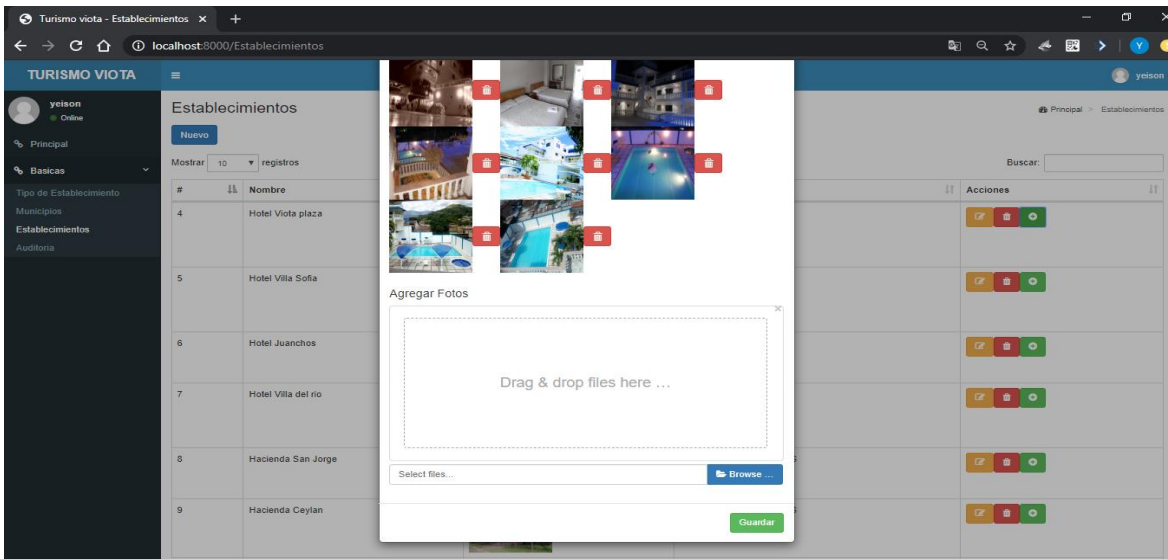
Turismo viota - Establecimientos ×
+
localhost:8000/Establecimientos
TURISMO VIOTA
yeison
yeison
Online
Principal
Basicas
Tipo de Establecimiento
Municipios
Establecimientos
Auditoria
Establecimientos
Principal > Establecimientos
Nuevo
Mostrar 10 registros
Buscar:

| # | Nombre | | Acciones |
|---|---|---|---|
| 4 | Hotel Viota plaza | | |
| 5 | Hotel Villa Sofia | | |
| 6 | Hotel Juanchos | | |
| 7 | Hotel Villa del rio | | |
| 8 | Hacienda San Jorge | | |
| 9 | Hacienda Ceylan | | |

Agregar Fotos
Drag & drop files here ...
Select files...
Browse ...
Guardar